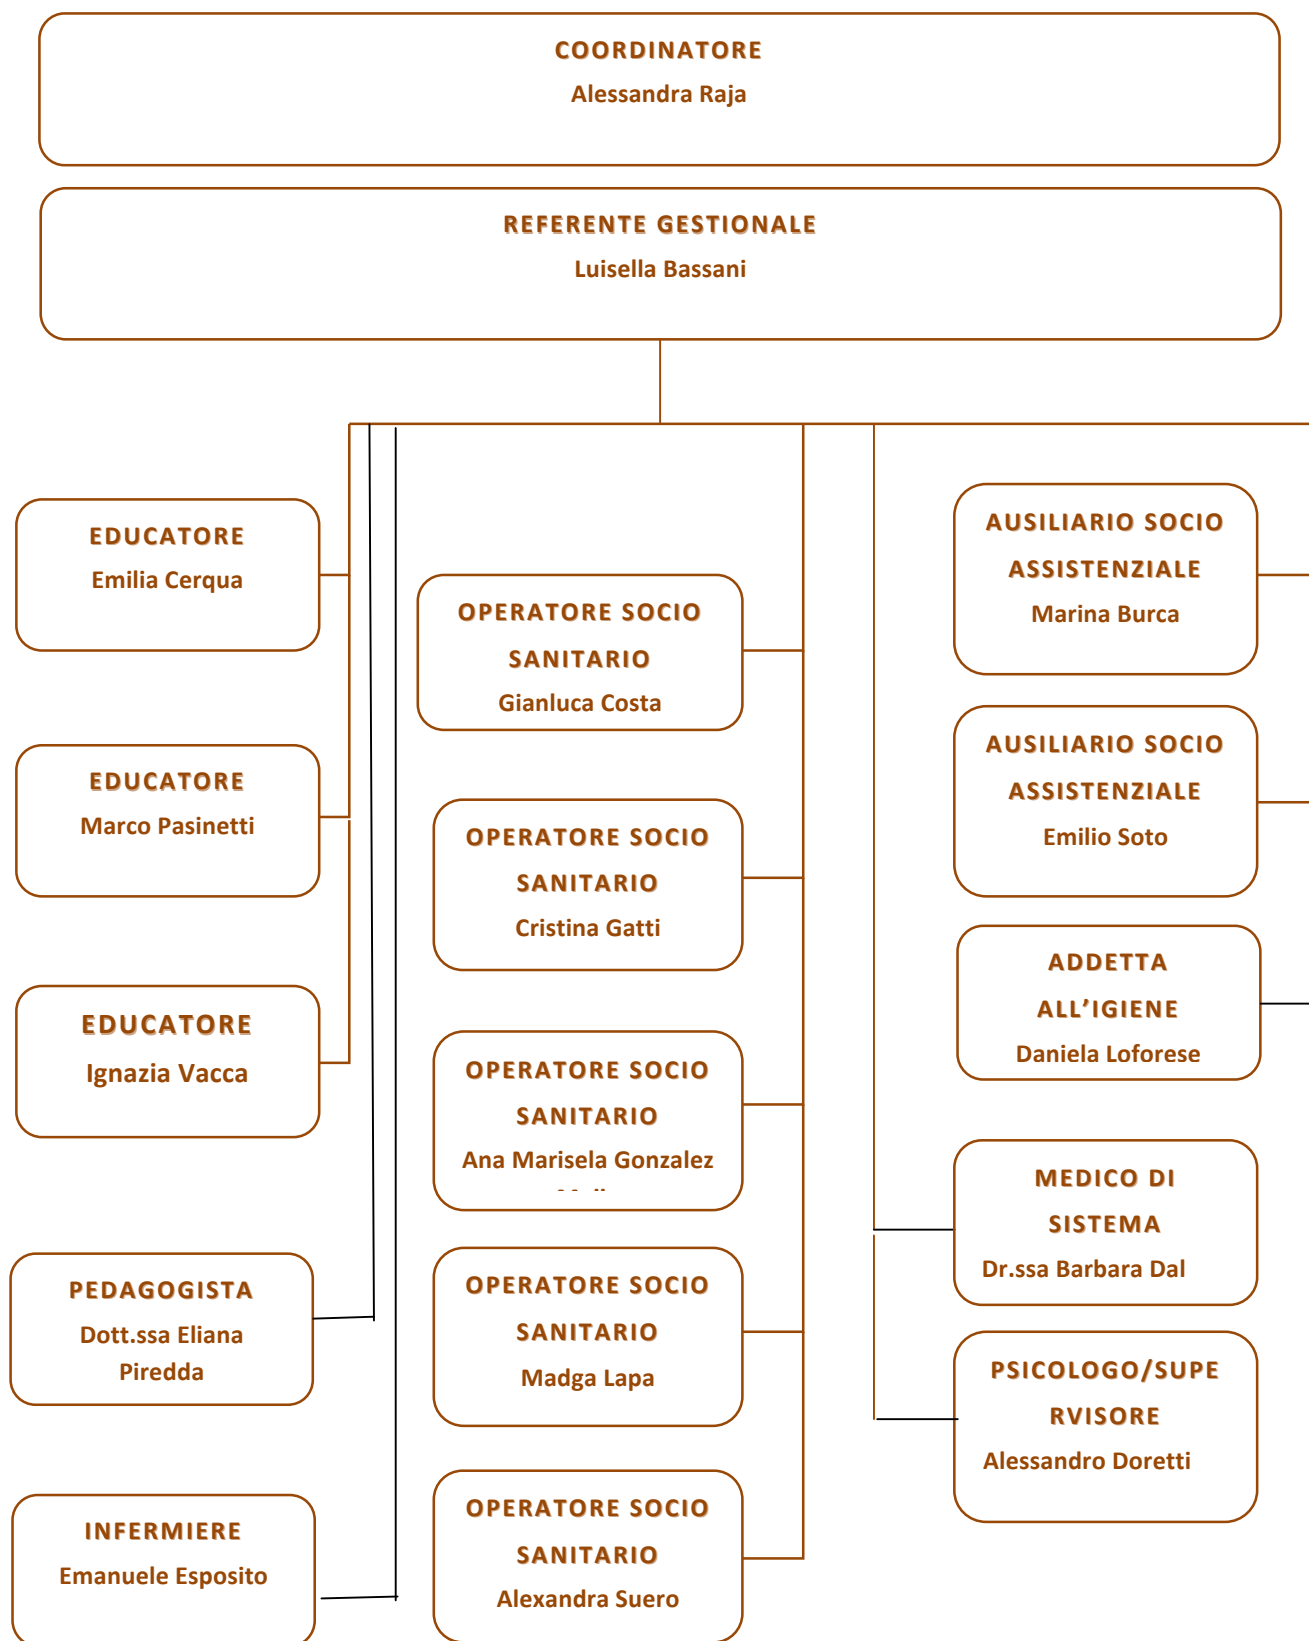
COORDINATORE
Alessandra Raja

REFERENTE GESTIONALE
Luisella Bassani

EDUCATORE
Emilia Cerqua

EDUCATORE
Marco Pasinetti

EDUCATORE
Ignazia Vacca

PEDAGOGISTA
Dott.ssa Eliana Piredda

INFERMIERE
Emanuele Esposito

OPERATORE SOCIO SANITARIO
Gianluca Costa

OPERATORE SOCIO SANITARIO
Cristina Gatti

OPERATORE SOCIO SANITARIO
Ana Marisela Gonzalez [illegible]

OPERATORE SOCIO SANITARIO
Madga Lapa

OPERATORE SOCIO SANITARIO
Alexandra Suero

AUSILIARIO SOCIO ASSISTENZIALE
Marina Burca

AUSILIARIO SOCIO ASSISTENZIALE
Emilio Soto

ADDETTA ALL'IGIENE
Daniela Loforese

MEDICO DI SISTEMA
Dr.ssa Barbara Dal

PSICOLOGO/SUPERVISORE
Alessandro Doretti